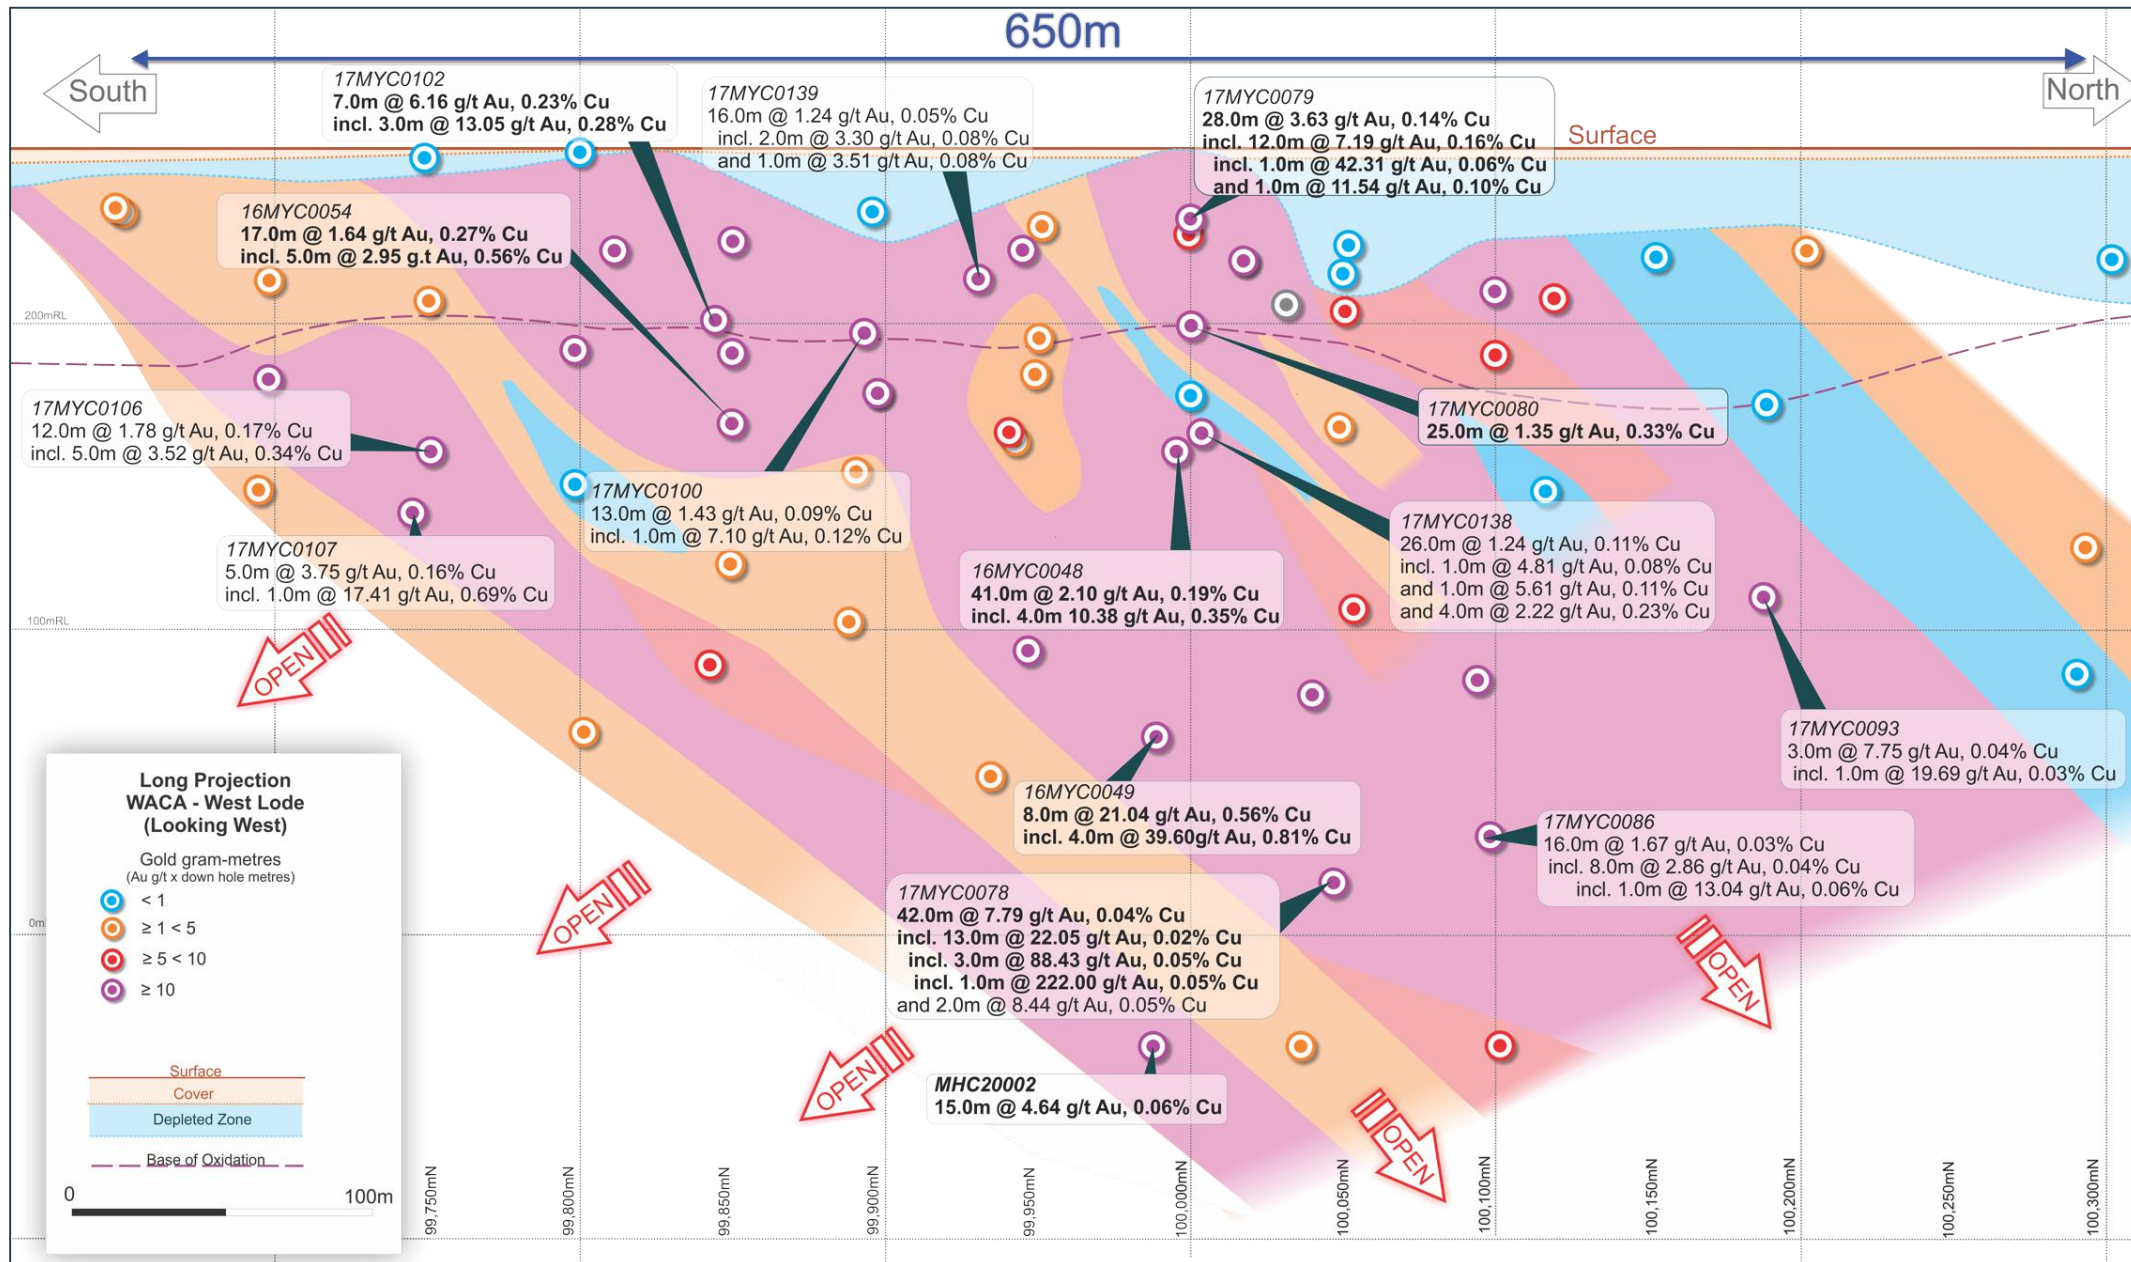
650m

South

North

Surface

17MYC0102
7.0m @ 6.16 g/t Au, 0.23% Cu
incl. 3.0m @ 13.05 g/t Au, 0.28% Cu

17MYC0139
16.0m @ 1.24 g/t Au, 0.05% Cu
incl. 2.0m @ 3.30 g/t Au, 0.08% Cu
and 1.0m @ 3.51 g/t Au, 0.08% Cu

17MYC0079
28.0m @ 3.63 g/t Au, 0.14% Cu
incl. 12.0m @ 7.19 g/t Au, 0.16% Cu
incl. 1.0m @ 42.31 g/t Au, 0.06% Cu
and 1.0m @ 11.54 g/t Au, 0.10% Cu

16MYC0054
17.0m @ 1.64 g/t Au, 0.27% Cu
incl. 5.0m @ 2.95 g.t Au, 0.56% Cu

200mRL

17MYC0106
12.0m @ 1.78 g/t Au, 0.17% Cu
incl. 5.0m @ 3.52 g/t Au, 0.34% Cu

17MYC0080
25.0m @ 1.35 g/t Au, 0.33% Cu

17MYC0100
13.0m @ 1.43 g/t Au, 0.09% Cu
incl. 1.0m @ 7.10 g/t Au, 0.12% Cu

17MYC0138
26.0m @ 1.24 g/t Au, 0.11% Cu
incl. 1.0m @ 4.81 g/t Au, 0.08% Cu
and 1.0m @ 5.61 g/t Au, 0.11% Cu
and 4.0m @ 2.22 g/t Au, 0.23% Cu

17MYC0107
5.0m @ 3.75 g/t Au, 0.16% Cu
incl. 1.0m @ 17.41 g/t Au, 0.69% Cu

16MYC0048
41.0m @ 2.10 g/t Au, 0.19% Cu
incl. 4.0m 10.38 g/t Au, 0.35% Cu

100mRL

OPEN

17MYC0093
3.0m @ 7.75 g/t Au, 0.04% Cu
incl. 1.0m @ 19.69 g/t Au, 0.03% Cu

Long Projection
WACA - West Lode
(Looking West)

Gold gram-metres
(Au g/t x down hole metres)
< 1
≥ 1 < 5
≥ 5 < 10
≥ 10

16MYC0049
8.0m @ 21.04 g/t Au, 0.56% Cu
incl. 4.0m @ 39.60g/t Au, 0.81% Cu

17MYC0086
16.0m @ 1.67 g/t Au, 0.03% Cu
incl. 8.0m @ 2.86 g/t Au, 0.04% Cu
incl. 1.0m @ 13.04 g/t Au, 0.06% Cu

0m

OPEN

17MYC0078
42.0m @ 7.79 g/t Au, 0.04% Cu
incl. 13.0m @ 22.05 g/t Au, 0.02% Cu
incl. 3.0m @ 88.43 g/t Au, 0.05% Cu
incl. 1.0m @ 222.00 g/t Au, 0.05% Cu
and 2.0m @ 8.44 g/t Au, 0.05% Cu

OPEN

Surface
Cover
Depleted Zone
Base of Oxidation

OPEN

MHC20002
15.0m @ 4.64 g/t Au, 0.06% Cu

OPEN

0
100m

99,750mN
99,800mN
99,850mN
99,900mN
99,950mN
100,000mN
100,050mN
100,100mN
100,150mN
100,200mN
100,250mN
100,300mN